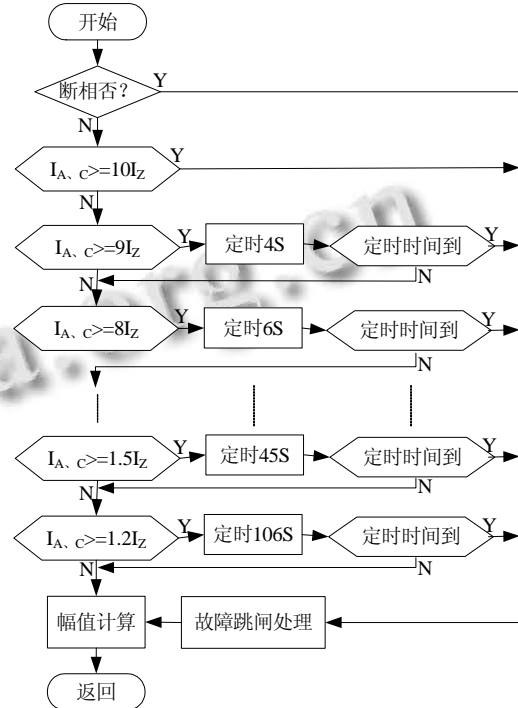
开始

断相否?
Y
N

$I_{A、C}>=10I_Z$
Y
N

$I_{A、C}>=9I_Z$
Y
定时4S
定时时间到
Y
N
N

$I_{A、C}>=8I_Z$
Y
定时6S
定时时间到
Y
N

$I_{A、C}>=1.5I_Z$
Y
定时45S
定时时间到
Y
N
N

$I_{A、C}>=1.2I_Z$
Y
定时106S
定时时间到
Y
N
N

幅值计算
故障跳闸处理

返回